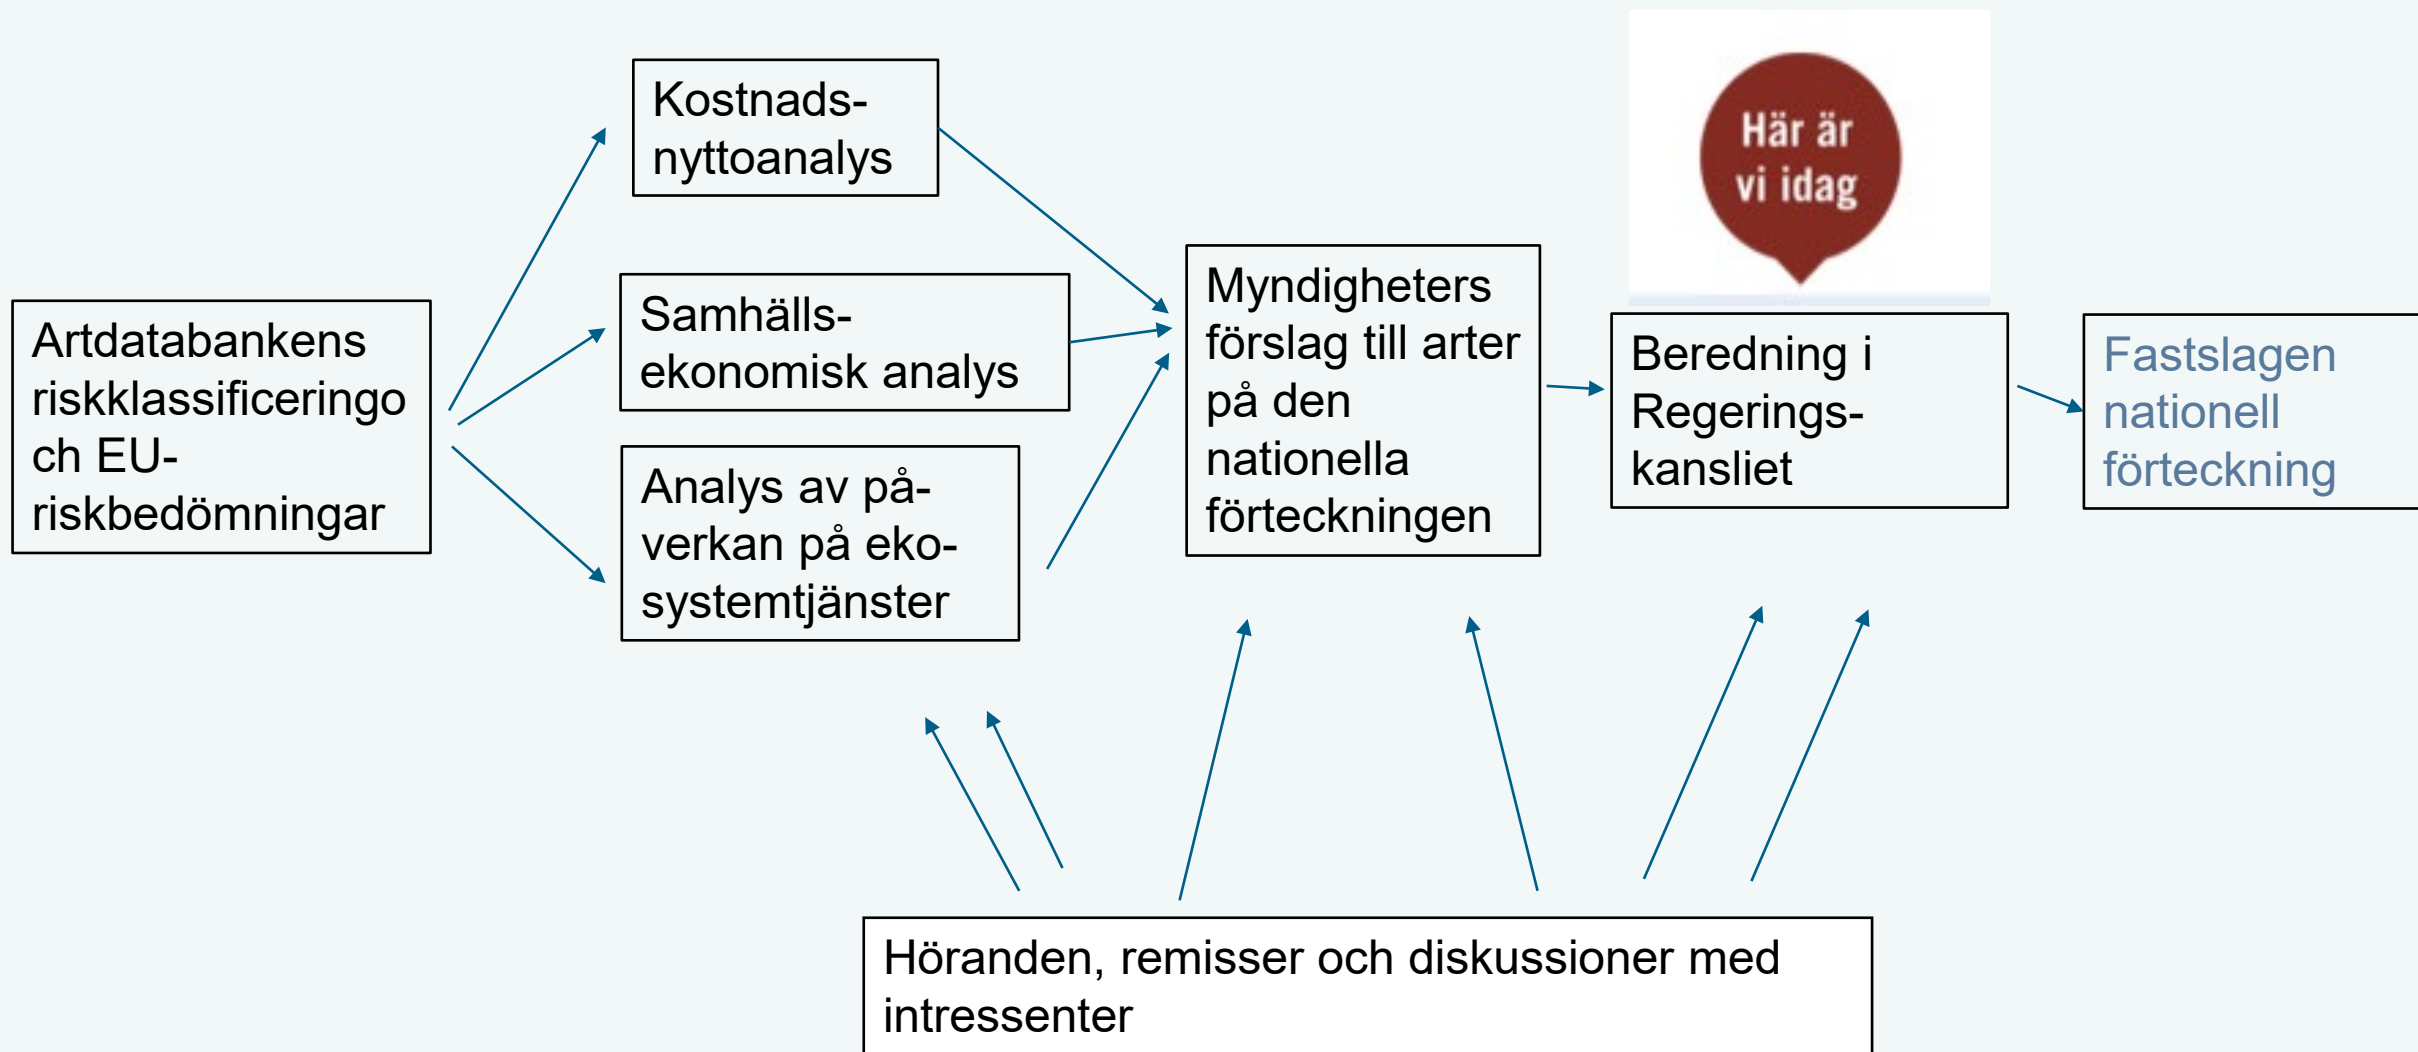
Artdatabankens riskklassificeringo ch EU-riskbedömningar

Kostnads-nyttoanalys

Samhälls-ekonomisk analys

Analys av på-verkan på eko-systemtjänster

Myndigheters förslag till arter på den nationella förteckningen

Här är vi idag

Beredning i Regerings-kansliet

Fastslagen nationell förteckning

Höranden, remisser och diskussioner med intressenter